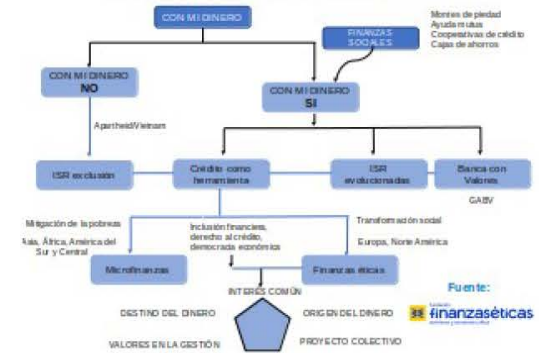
CON MI DINERO

FINANZAS SOCIALES

Montes de piedad
Ayuda mutua
Cooperativas de crédito
Cajas de ahorros

CON MI DINERO
NO

CON MI DINERO
SI

Apartheid/Vietnam

ISR exclusión

Crédito como herramienta

ISR evolucionadas

Banca con Valores

GABV

Mitigación de la pobreza

Asia, África, América del Sur y Central

Inclusión financiera, derecho al crédito, democracia económica

Transformación social

Europa, Norte América

Microfinanzas

Finanzas éticas

INTERÉS COMÚN

DESTINO DEL DINERO

ORIGEN DEL DINERO

VALORES EN LA GESTIÓN

PROYECTO COLECTIVO

Fuente:

finanzaséticas
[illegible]